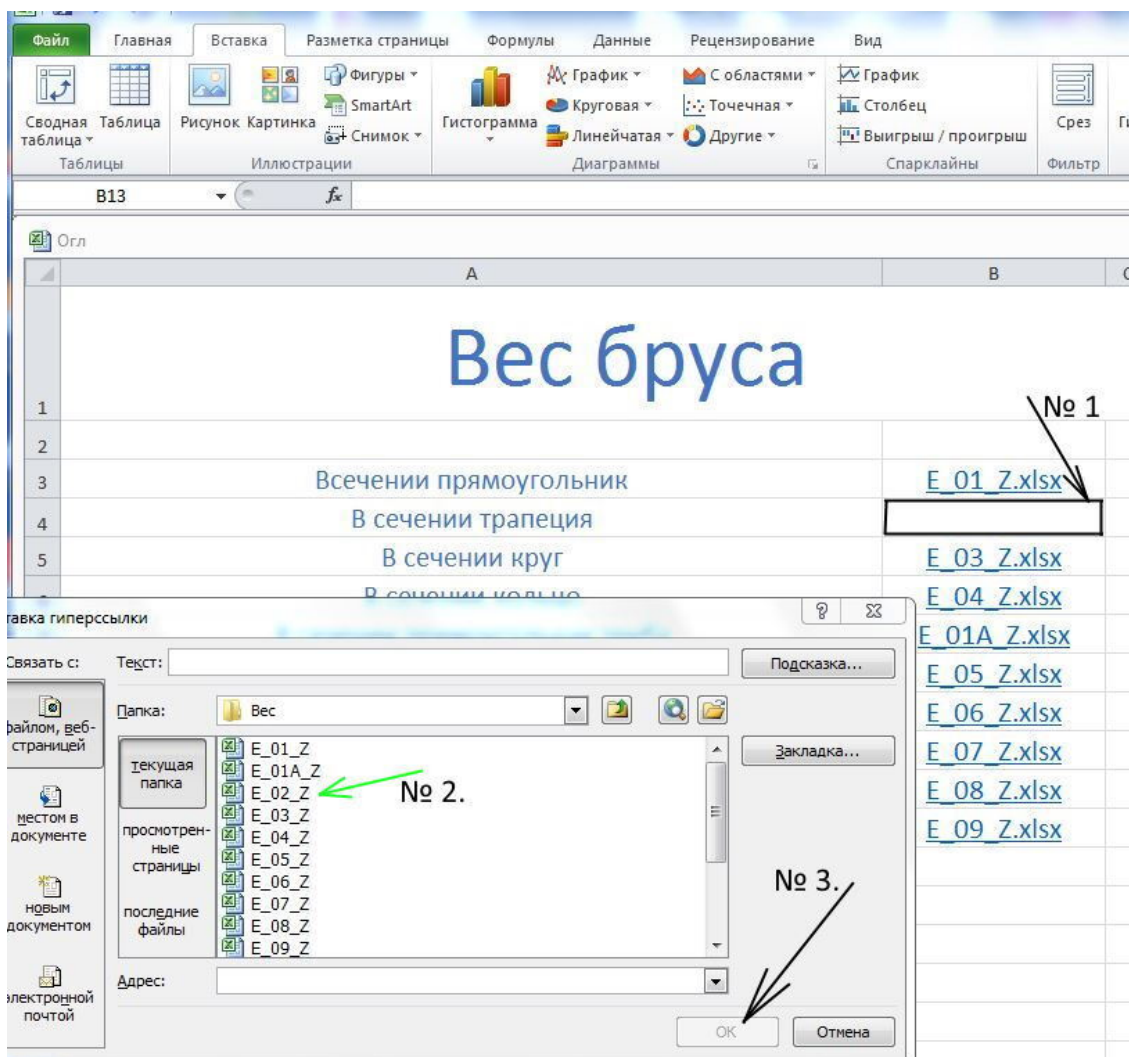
Файл Главная Вставка Разметка страницы Формулы Данные Рецензирование Вид

Сводная таблица Таблица Рисунок Картинка Фигуры SmartArt Снимок Гистограмма График Круговая Линейчатая С областями Точечная Другие График Столбец Выигрыш / проигрыш Срез Ги

Таблицы Иллюстрации Диаграммы Спарклайны Фильтр

B13 $f_x$

Огл

A B C

1 Вес бруса

№ 1

2

3 Всечении прямоугольник E_01_Z.xlsx

4 В сечении трапеция

5 В сечении круг E_03_Z.xlsx

В сечении кольцо E_04_Z.xlsx

E_01A_Z.xlsx

E_05_Z.xlsx

E_06_Z.xlsx

E_07_Z.xlsx

E_08_Z.xlsx

E_09_Z.xlsx

тавка гиперссылки

Связать с: Текст: Подсказка...

файлом, веб-страницей

Папка: Вес

текущая папка

E_01_Z
E_01A_Z
E_02_Z
E_03_Z
E_04_Z
E_05_Z
E_06_Z
E_07_Z
E_08_Z
E_09_Z

№ 2.

Закладка...

местом в документе

просмотренные страницы

новым документом

последние файлы

№ 3.

электронной почтой

Адрес:

OK Отмена